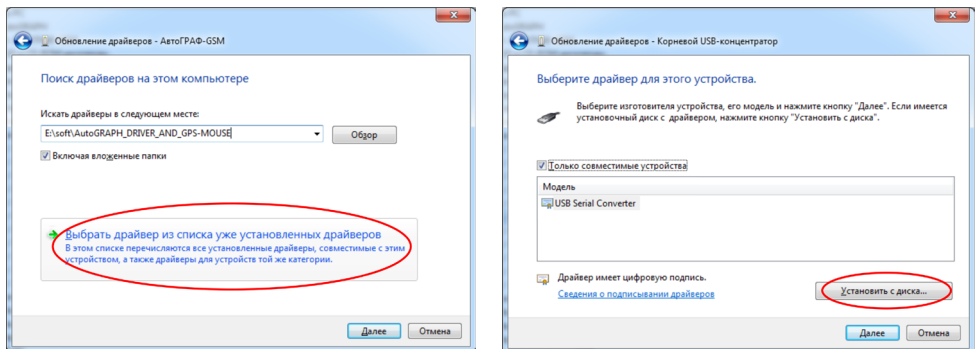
Обновление драйверов - АвтоГРАФ-GSM

Поиск драйверов на этом компьютере

Искать драйверы в следующем месте:

E:\soft\AutoGRAPH_DRIVER_AND_GPS-MOUSE

Обзор

Включая вложенные папки

Выбрать драйвер из списка уже установленных драйверов
В этом списке перечисляются все установленные драйверы, совместимые с этим устройством, а также драйверы для устройств той же категории.

Далее

Отмена

Обновление драйверов - Корневой USB-концентратор

Выберите драйвер для этого устройства.

Выберите изготовителя устройства, его модель и нажмите кнопку "Далее". Если имеется установочный диск с драйвером, нажмите кнопку "Установить с диска".

Только совместимые устройства

Модель

USB Serial Converter

Драйвер имеет цифровую подпись.

Сведения о подписывании драйверов

Установить с диска...

Далее

Отмена